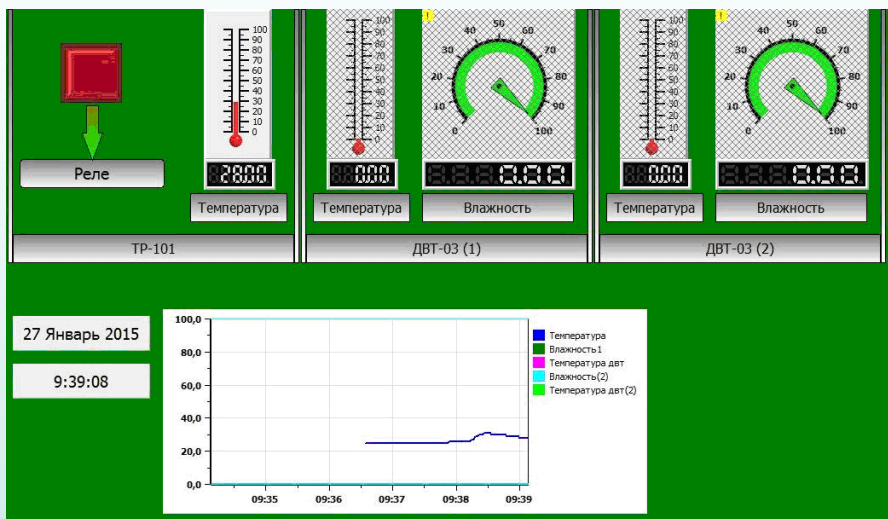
Реле

100
90
80
70
60
50
40
30
20
10
0

28.0

Температура

ТР-101

100
90
80
70
60
50
40
30
20
10
0

0.00

Температура

0
10
20
30
40
50
60
70
80
90
100

0.00

Влажность

ДВТ-03 (1)

100
90
80
70
60
50
40
30
20
10
0

0.00

Температура

0
10
20
30
40
50
60
70
80
90
100

0.00

Влажность

ДВТ-03 (2)

27 Январь 2015

9:39:08

100,0
80,0
60,0
40,0
20,0
0,0
09:35
09:36
09:37
09:38
09:39

Температура
Влажность1
Температура двт
Влажность(2)
Температура двт(2)